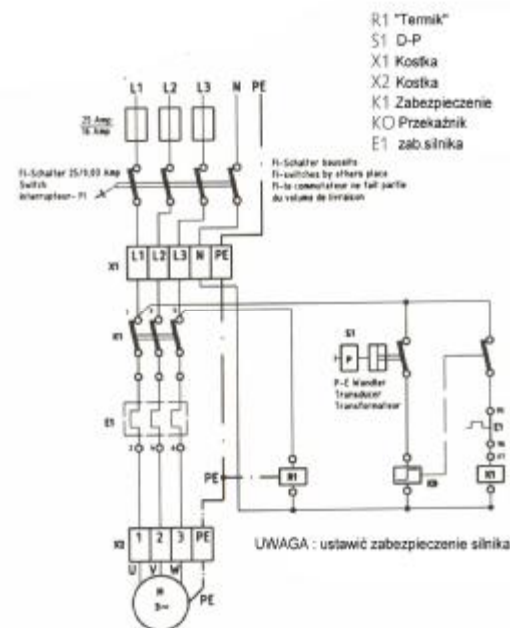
R1 "Termik"
S1 D-P
X1 Kostka
X2 Kostka
K1 Zabezpieczenie
KO Przekaźnik
E1 zab.silnika

L1 L2 L3 N PE

25 Amp
16 Amp

FI-Schalter 25/0,03 Amp
Switch
interrupteur - FI

FI-Schalter bauseits
FI-switches by others place
FI-le commutateur ne fait partie du volume de livraison

X1
L1 L2 L3 N PE

K1

S1
P-E Wandler
Transducer
Transformateur

E1

PE

R1

K0

R1

X2
1 2 3 PE
U V W

M
3~
PE

UWAGA : ustawić zabezpieczenie silnika